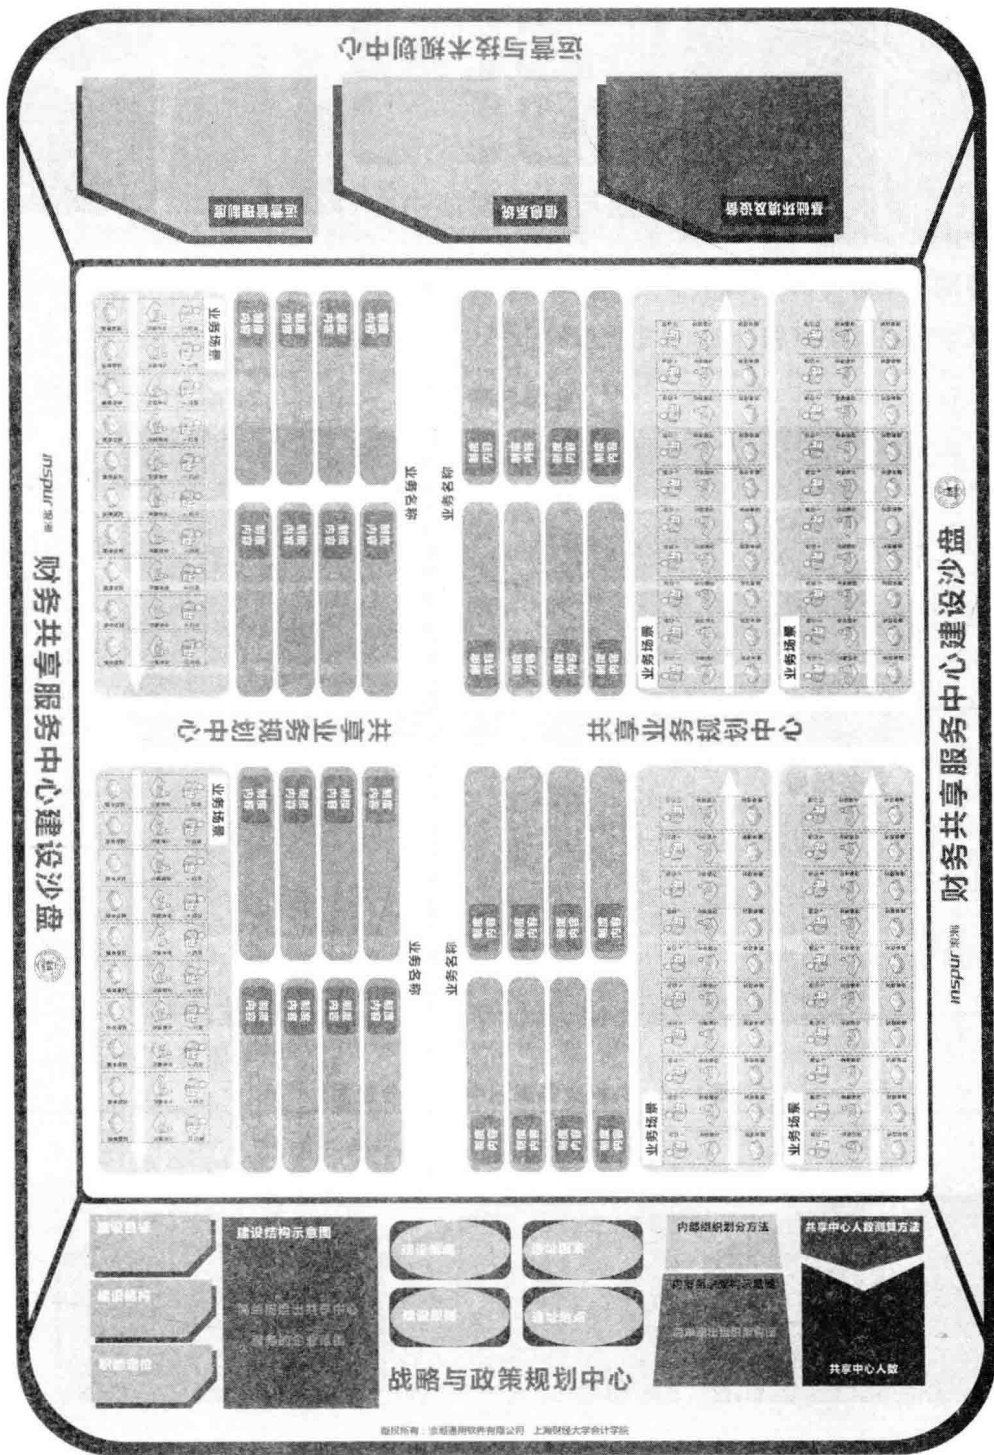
运营与技术规划中心

运营管理制度

信息系统

基础环境及设备

财务共享服务中心建设沙盘

inspur 浪潮

共享业务规划中心

业务场景

业务名称

制度内容

共享业务规划中心

业务场景

业务名称

财务共享服务中心建设沙盘

inspur 浪潮

建设目标

建设模式

职能定位

建设结构示意图

战略与政策规划中心

内部组织划分方法

共享中心人数测算方法

共享中心人数

版权所有：浪潮通用软件有限公司 上海财经大学会计学院